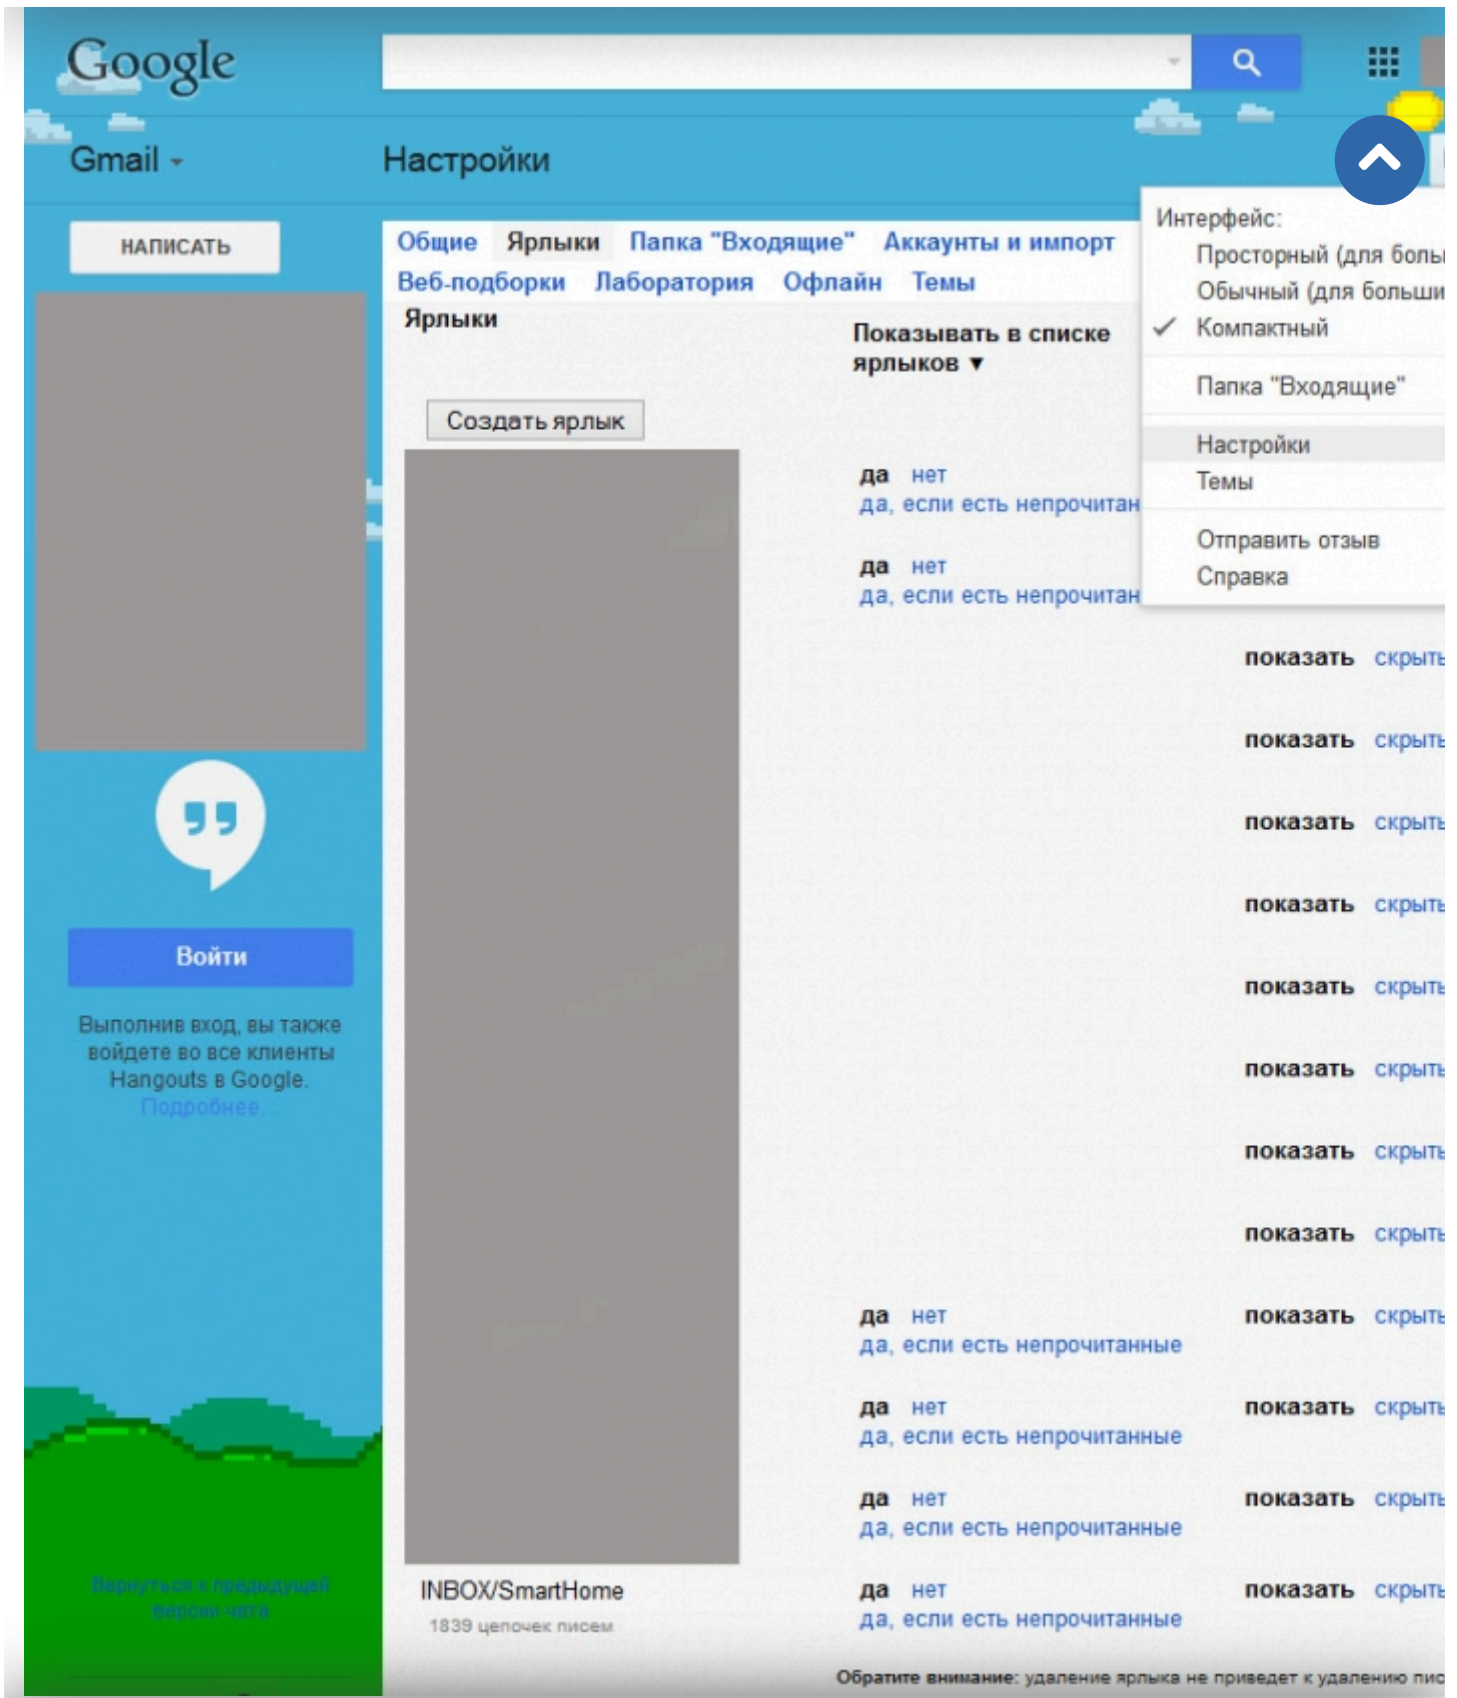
Google

Gmail

Настройки

НАПИСАТЬ

Общие Ярлыки Папка "Входящие" Аккаунты и импорт

Веб-подборки Лаборатория Офлайн Темы

Ярлыки

Показывать в списке ярлыков ▼

Создать ярлык

Интерфейс:
Просторный (для боль
Обычный (для больши
✓ Компактный

Папка "Входящие"

Настройки
Темы

Отправить отзыв
Справка

да нет
да, если есть непрочитан

да нет
да, если есть непрочитан

показать скрыть
показать скрыть
показать скрыть
показать скрыть
показать скрыть
показать скрыть
показать скрыть
показать скрыть

да нет
да, если есть непрочитанные
показать скрыть

да нет
да, если есть непрочитанные
показать скрыть

да нет
да, если есть непрочитанные
показать скрыть

INBOX/SmartHome
1839 цепочек писем

да нет
да, если есть непрочитанные
показать скрыть

Войти

Выполнив вход, вы также войдете во все клиенты Hangouts в Google. Подробнее...

Вернуться к предыдущей версии чата

Обратите внимание: удаление ярлыка не приведет к удалению пис